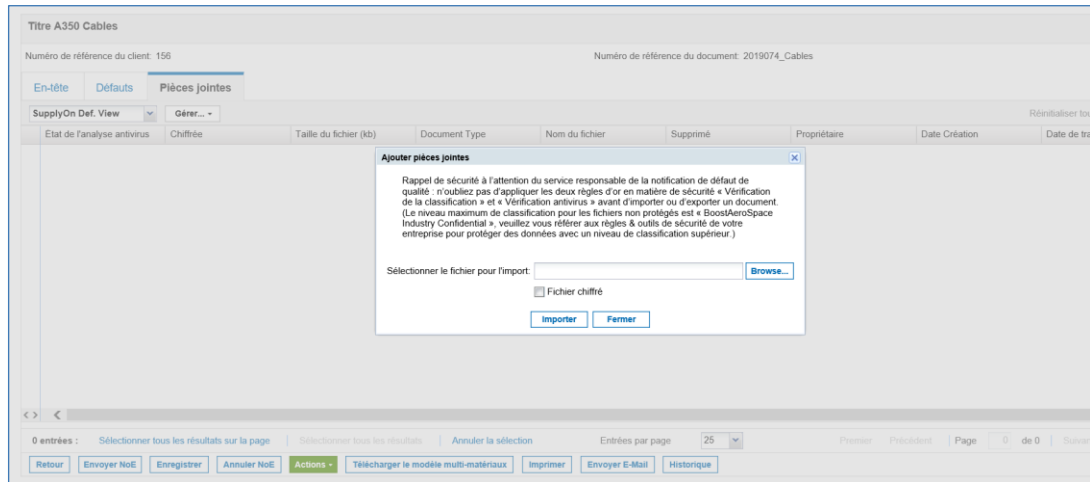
Titre A350 Cables

Numéro de référence du client: 156

Numéro de référence du document: 2019074_Cables

En-tête | Défauts | Pièces jointes

SupplyOn Def. View | Gérer... ▾

Réinitialiser tou

| Etat de l'analyse antivirus | Chiffrée | Taille du fichier (kb) | Document Type | Nom du fichier | Supprimé | Propriétaire | Date Création | Date de tra |
|---|---|---|---|---|---|---|---|---|

Ajouter pièces jointes

Rappel de sécurité à l'attention du service responsable de la notification de défaut de qualité : n'oubliez pas d'appliquer les deux règles d'or en matière de sécurité « Vérification de la classification » et « Vérification antivirus » avant d'importer ou d'exporter un document. (Le niveau maximum de classification pour les fichiers non protégés est « BoostAeroSpace Industry Confidential », veuillez vous référer aux règles & outils de sécurité de votre entreprise pour protéger des données avec un niveau de classification supérieur.)

Sélectionner le fichier pour l'import: Browse...

Fichier chiffré

Importer | Fermer

0 entrées : Sélectionner tous les résultats sur la page | Sélectionner tous les résultats | Annuler la sélection | Entrées par page 25 | Premier Précédent | Page 0 de 0 | Suivan

Retour | Envoyer NoE | Enregistrer | Annuler NoE | Actions ▾ | Télécharger le modèle multi-matériaux | Imprimer | Envoyer E-Mail | Historique